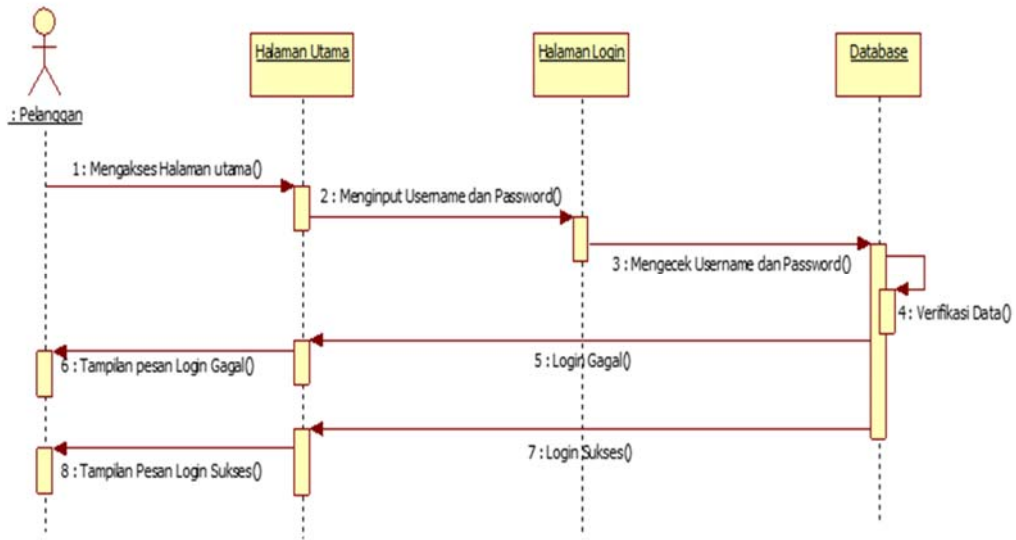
: Pelanggan

Halaman Utama

Halaman Login

Database

1 : Mengakses Halaman utama()

2 : Menginput Username dan Password()

3 : Mengecek Username dan Password()

4 : Verifikasi Data()

5 : Login Gagal()

6 : Tampilan pesan Login Gagal()

7 : Login Sukses()

8 : Tampilan Pesan Login Sukses()